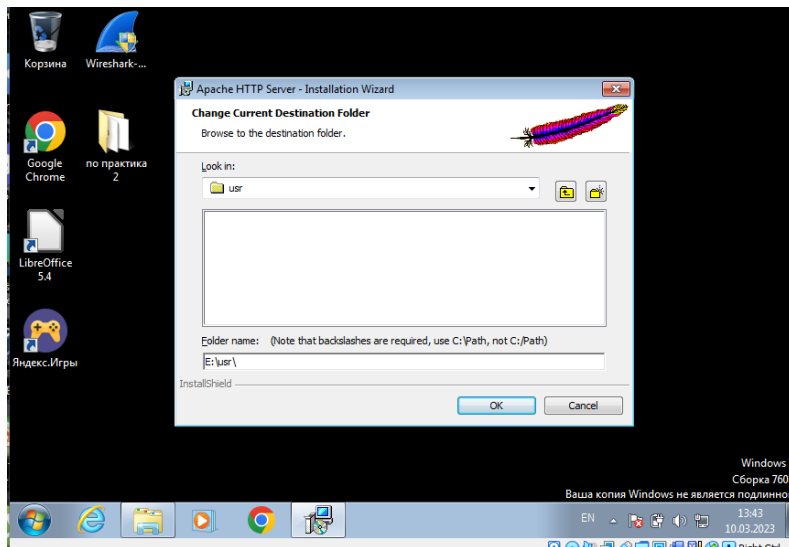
Корзина

Wireshark-...

Google Chrome

по практика 2

LibreOffice 5.4

Яндекс.Игры

Apache HTTP Server - Installation Wizard

Change Current Destination Folder

Browse to the destination folder.

Look in:

usr

Folder name: (Note that backslashes are required, use C:\Path, not C:/Path)

E:\usr\

InstallShield

OK

Cancel

Windows
Сборка 760
Ваша копия Windows не является подлинно

EN

13:43
10.03.2023

Right Ctrl